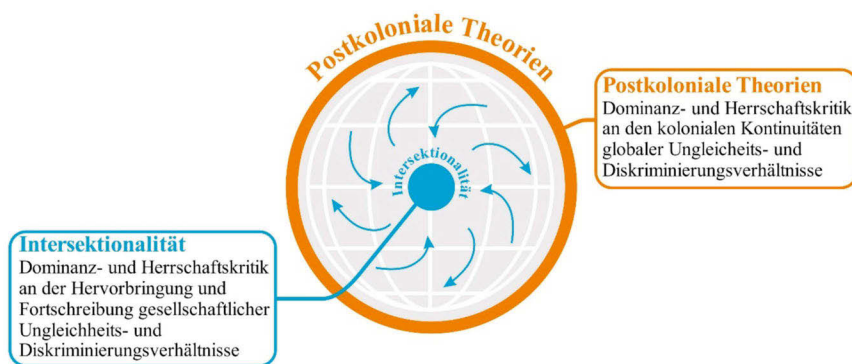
Postkoloniale Theorien

Intersektionalität

Postkoloniale Theorien
Dominanz- und Herrschaftskritik an den kolonialen Kontinuitäten globaler Ungleicheits- und Diskriminierungsverhältnisse

Intersektionalität
Dominanz- und Herrschaftskritik an der Hervorbringung und Fortschreibung gesellschaftlicher Ungleichheits- und Diskriminierungsverhältnisse